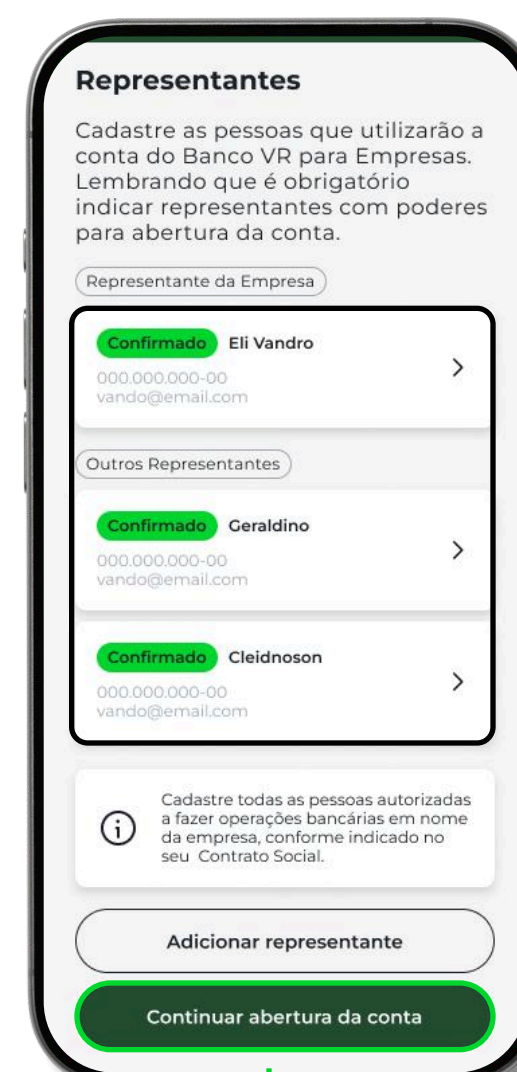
Representantes

Cadastre as pessoas que utilizarão a conta do Banco VR para Empresas. Lembrando que é obrigatório indicar representantes com poderes para abertura da conta.

Representante da Empresa

Confirmado Eli Vandro
000.000.000-00
vando@email.com

Outros Representantes

Confirmado Geraldino
000.000.000-00
vando@email.com

Confirmado Cleidnoson
000.000.000-00
vando@email.com

Cadastre todas as pessoas autorizadas a fazer operações bancárias em nome da empresa, conforme indicado no seu Contrato Social.

Adicionar representante

Continuar abertura da conta